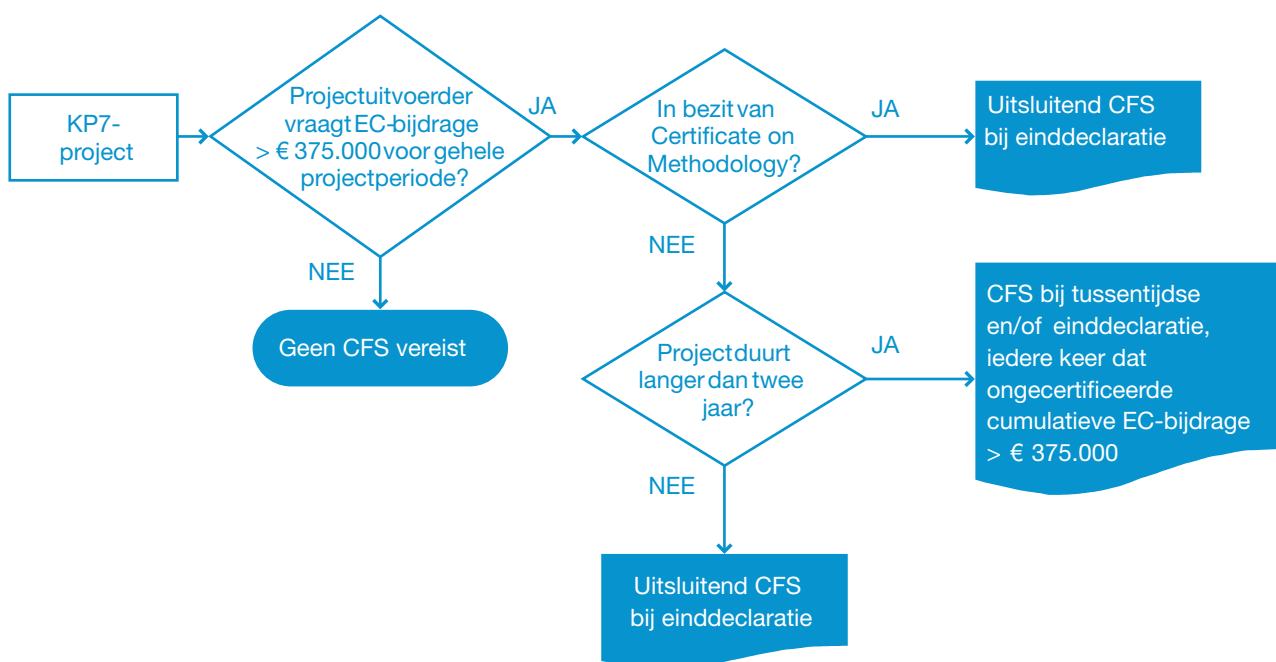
KP7-project

Projectuitvoerder vraagt EC-bijdrage > € 375.000 voor gehele projectperiode?

JA

NEE

Geen CFS vereist

In bezit van Certificate on Methodology?

JA

Uitsluitend CFS bij einddeclaratie

NEE

Project duurt langer dan twee jaar?

JA

CFS bij tussentijdse en/of einddeclaratie, iedere keer dat ongecertificeerde cumulatieve EC-bijdrage > € 375.000

NEE

Uitsluitend CFS bij einddeclaratie